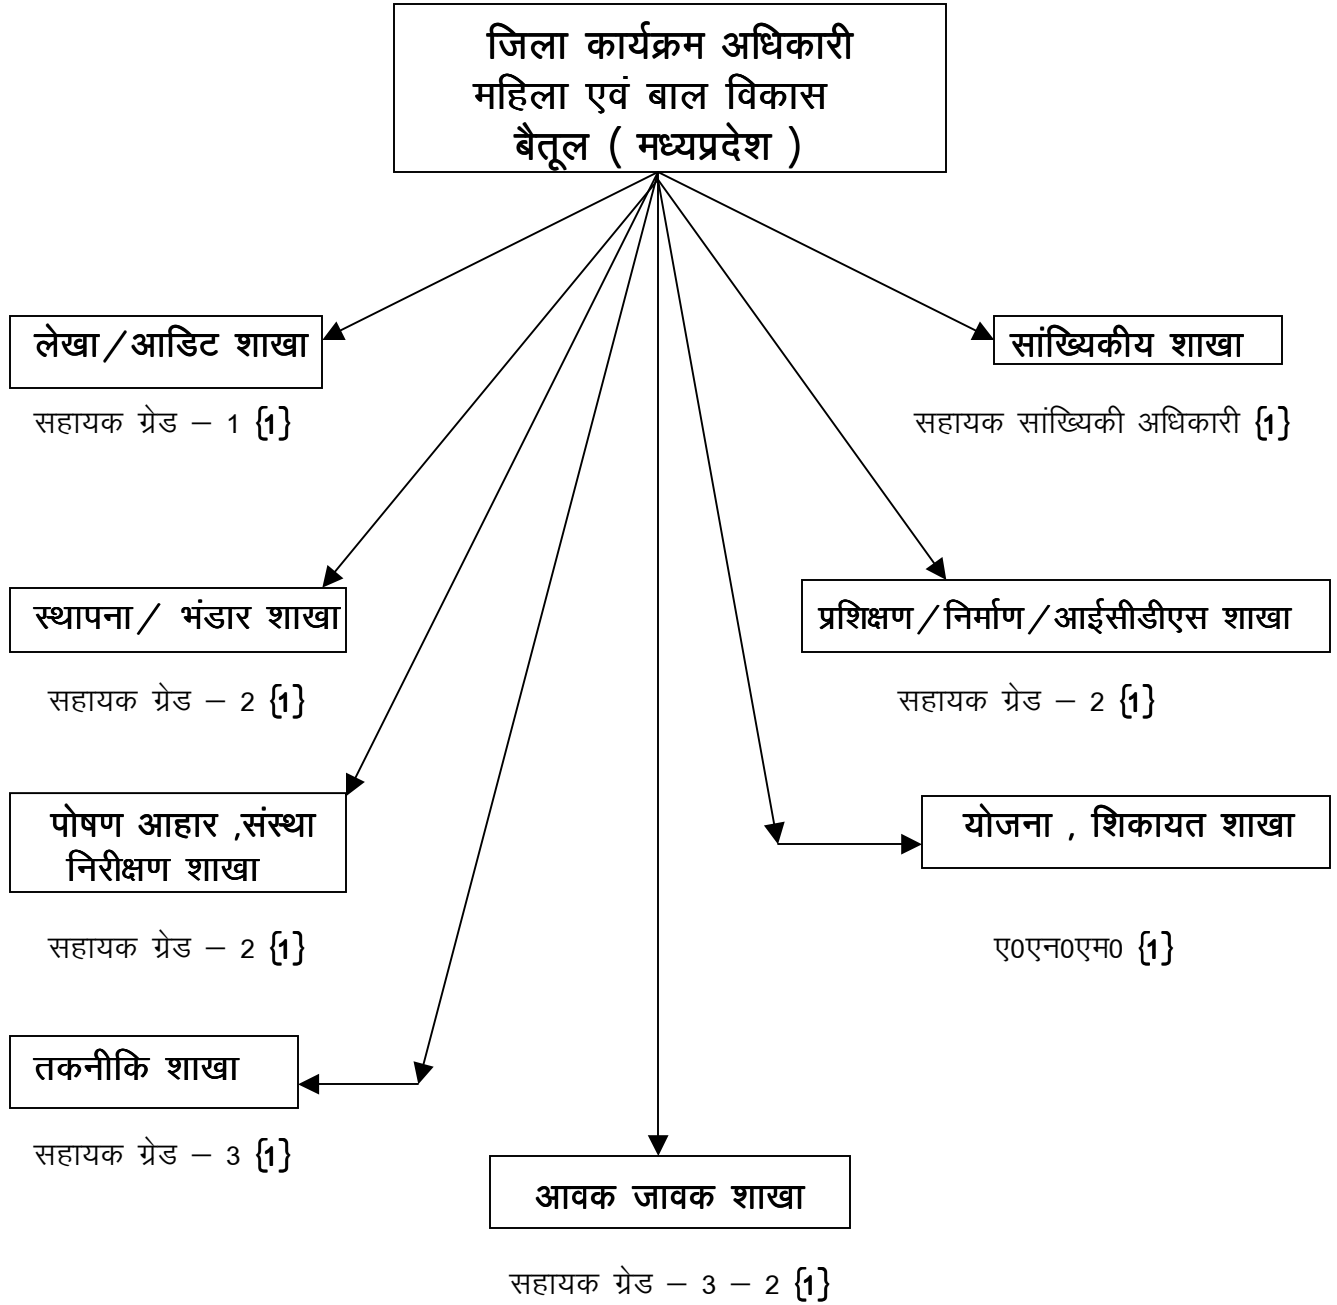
जिला कार्यक्रम अधिकारी
महिला एवं बाल विकास
बैतूल ( मध्यप्रदेश )

लेखा / आडिट शाखा

सहायक ग्रेड – 1 {1}

सांख्यिकीय शाखा

सहायक सांख्यिकी अधिकारी {1}

स्थापना / भंडार शाखा

सहायक ग्रेड – 2 {1}

प्रशिक्षण / निर्माण / आईसीडीएस शाखा

सहायक ग्रेड – 2 {1}

पोषण आहार ,संस्था निरीक्षण शाखा

सहायक ग्रेड – 2 {1}

योजना , शिकायत शाखा

ए0एन0एम0 {1}

तकनीकि शाखा

सहायक ग्रेड – 3 {1}

आवक जावक शाखा

सहायक ग्रेड – 3 – 2 {1}